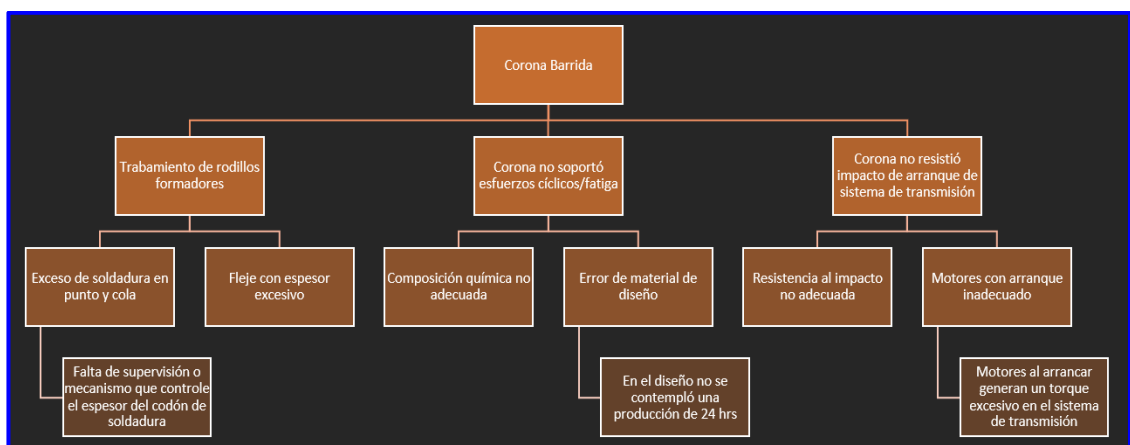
Corona Barrida

Trabamiento de rodillos formadores

Corona no soportó esfuerzos cíclicos/fatiga

Corona no resistió impacto de arranque de sistema de transmisión

Exceso de soldadura en punto y cola

Fleje con espesor excesivo

Composición química no adecuada

Error de material de diseño

Resistencia al impacto no adecuada

Motores con arranque inadecuado

Falta de supervisión o mecanismo que controle el espesor del codón de soldadura

En el diseño no se contempló una producción de 24 hrs

Motores al arrancar generan un torque excesivo en el sistema de transmisión